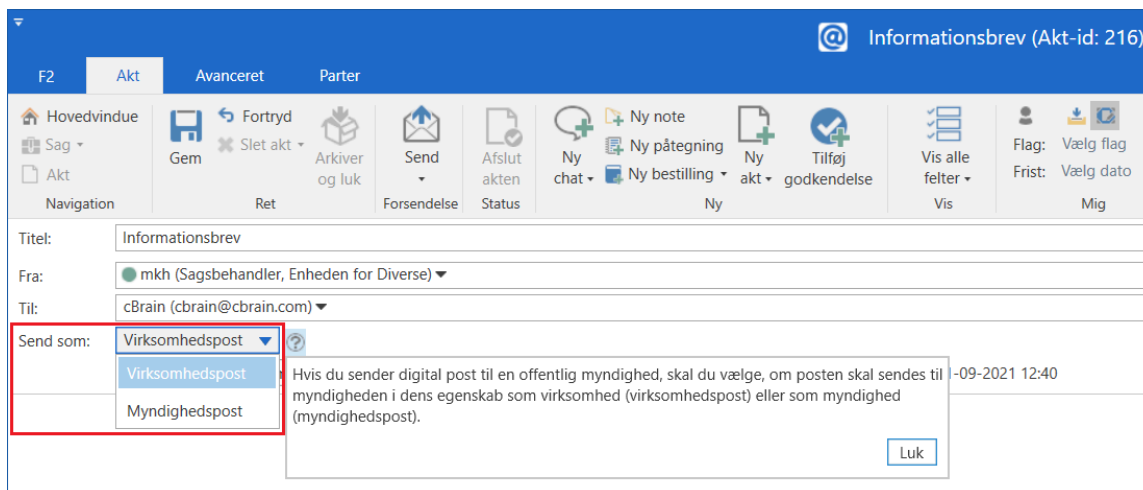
Informationsbrev (Akt-id: 216)

F2 Akt Avanceret Parter

Hovedvindue
Sag
Akt
Navigation

Gem
Fortryd
Slet akt
Arkiver og luk
Ret

Send
Forsendelse

Afslut akten
Status

Ny chat
Ny note
Ny påtegning
Ny bestilling
Ny akt
Tilføj godkendelse
Ny

Vis alle felter
Vis

Flag: Vælg flag
Frist: Vælg dato
Mig

Titel: Informationsbrev
Fra: mkh (Sagsbehandler, Enheden for Diverse)
Til: cBrain (cbrain@cbrain.com)
Send som: Virksomhedspost

Virksomhedspost
Myndighedspost

Hvis du sender digital post til en offentlig myndighed, skal du vælge, om posten skal sendes til myndigheden i dens egenskab som virksomhed (virksomhedspost) eller som myndighed (myndighedspost).

Luk

-09-2021 12:40